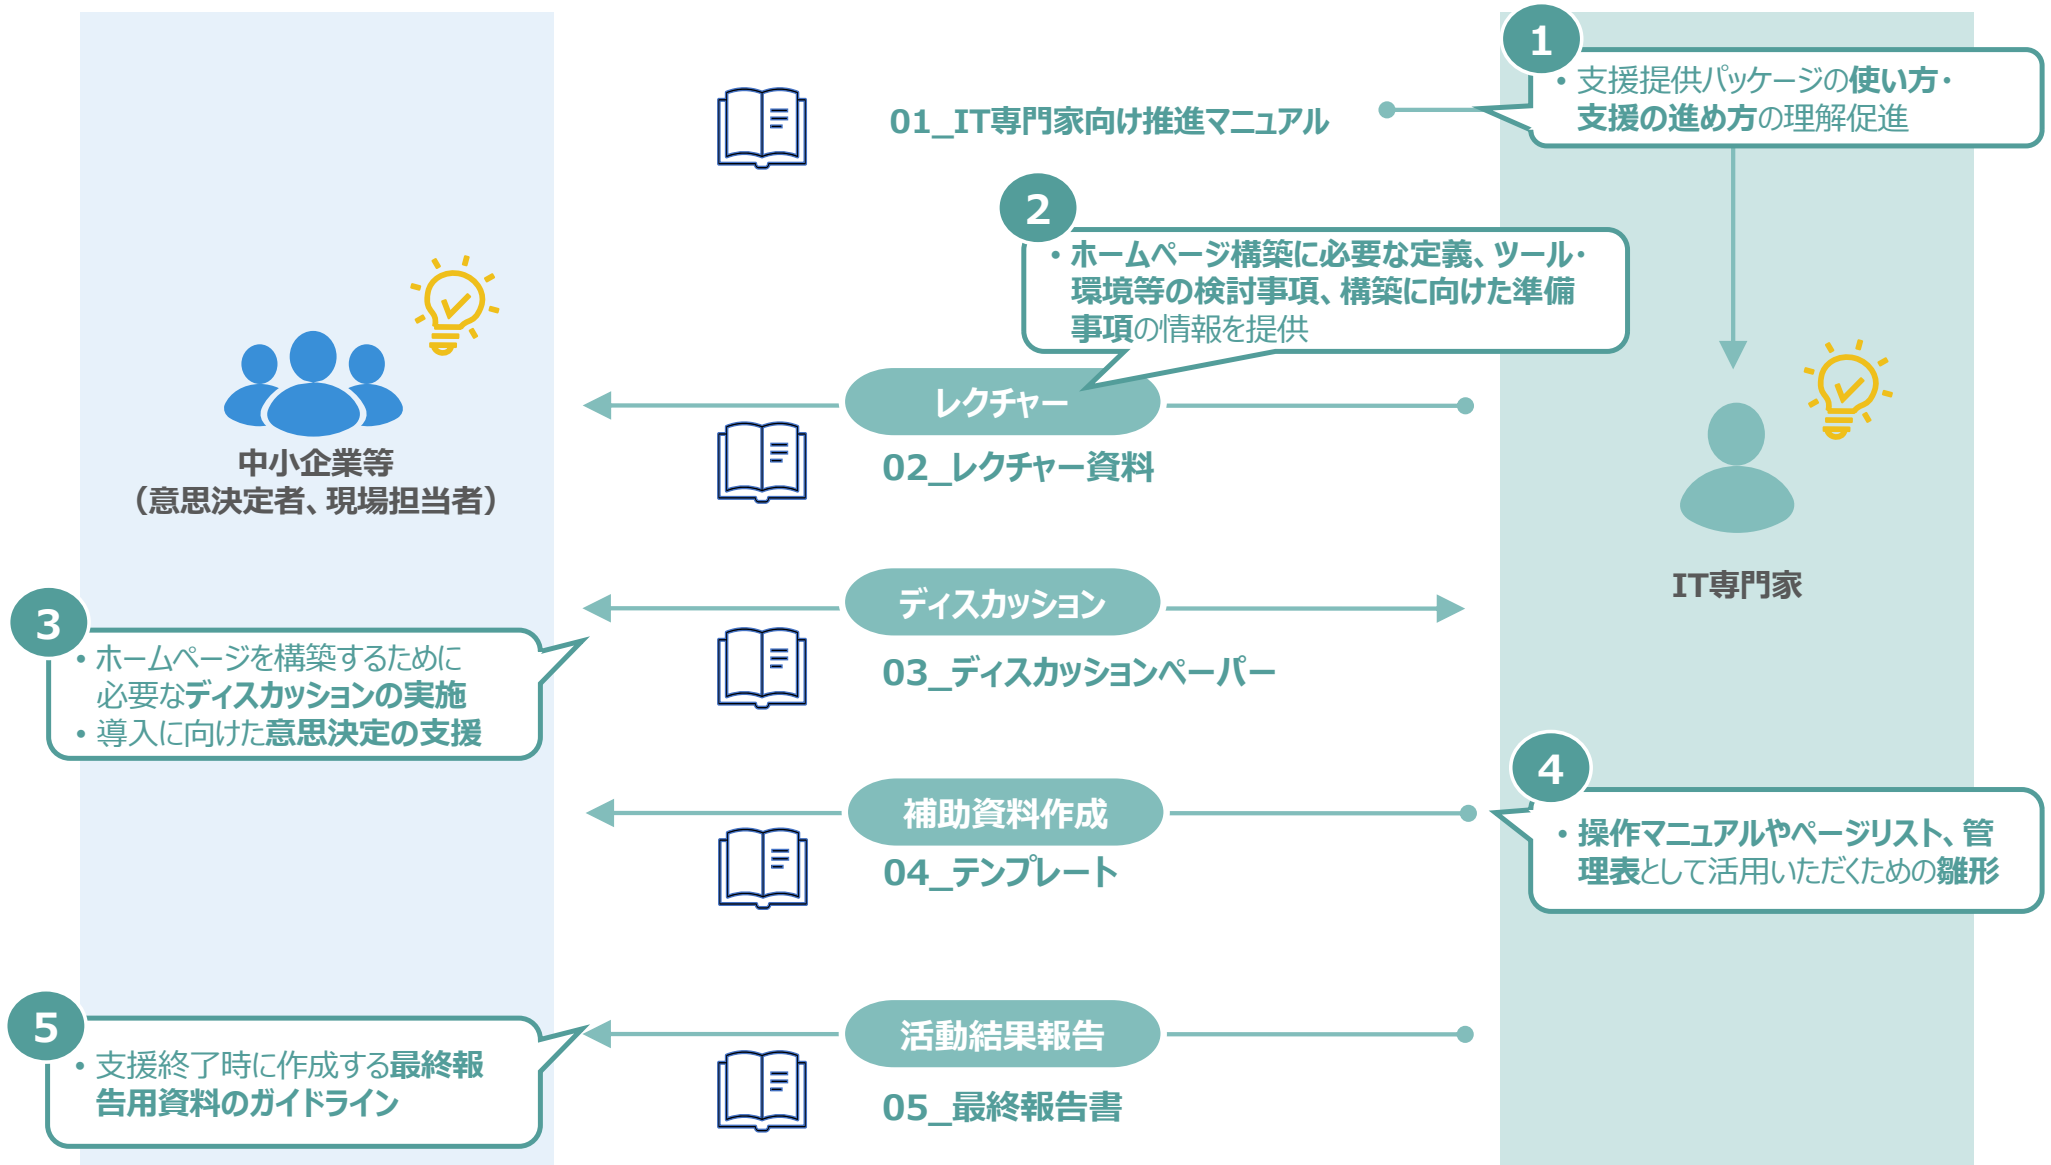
01_IT専門家向け推進マニュアル

1
• 支援提供パッケージの使い方・支援の進め方の理解促進

2
• ホームページ構築に必要な定義、ツール・環境等の検討事項、構築に向けた準備事項の情報を提供

中小企業等
（意思決定者、現場担当者）

レクチャー
02_レクチャー資料

IT専門家

ディスカッション
03_ディスカッションペーパー

3
• ホームページを構築するために必要なディスカッションの実施
• 導入に向けた意思決定の支援

4
• 操作マニュアルやページリスト、管理表として活用いただくための雛形

補助資料作成
04_テンプレート

5
• 支援終了時に作成する最終報告用資料のガイドライン

活動結果報告
05_最終報告書